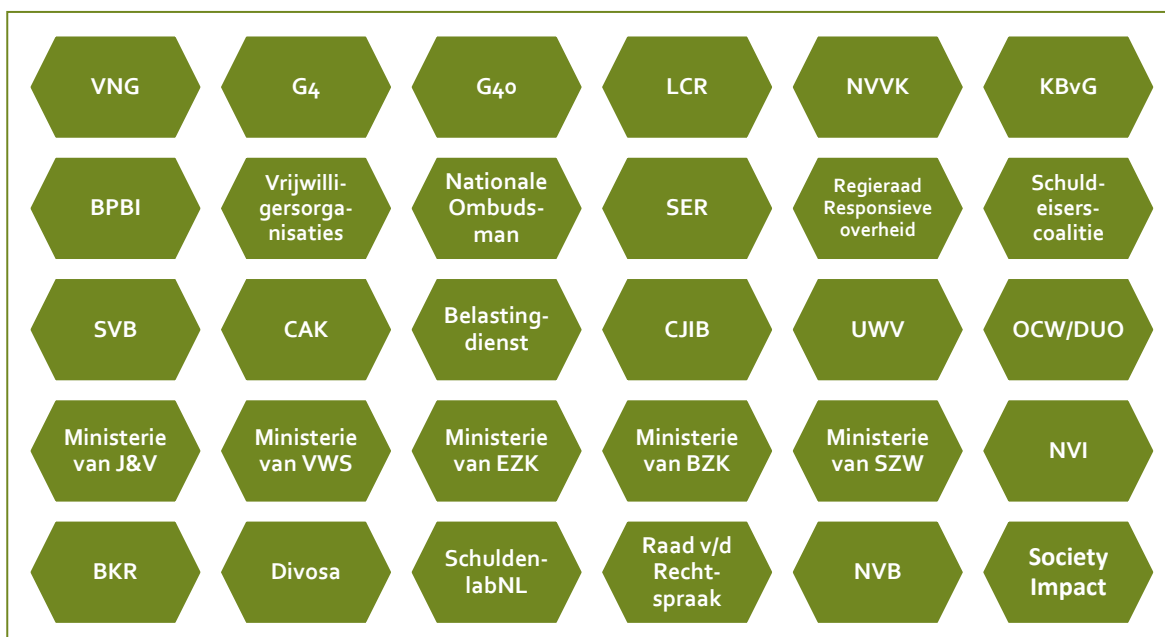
VNG

G4

G40

LCR

NVVK

KBvG

BPBI

Vrijwilligersorganisaties

Nationale Ombudsman

SER

Regieraad Responsieve overheid

Schuldeiserscoalitie

SVB

CAK

Belastingdienst

CJIB

UWV

OCW/DUO

Ministerie van J&V

Ministerie van VWS

Ministerie van EZK

Ministerie van BZK

Ministerie van SZW

NVI

BKR

Divosa

SchuldenlabNL

Raad v/d Rechtspraak

NVB

Society Impact